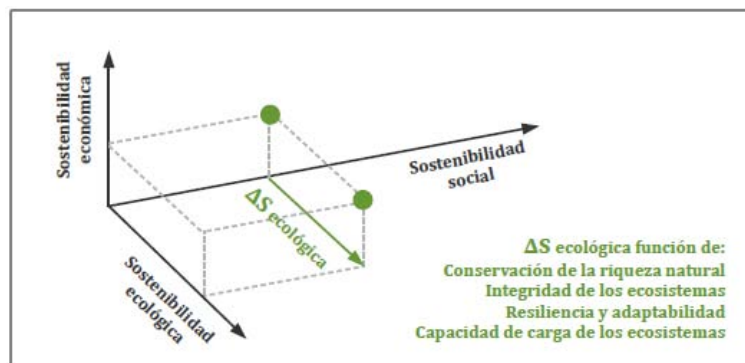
Sostenibilidad económica

Sostenibilidad social

$\Delta S$ ecológica

Sostenibilidad ecológica

$\Delta S$ ecológica función de:
Conservación de la riqueza natural
Integridad de los ecosistemas
Resiliencia y adaptabilidad
Capacidad de carga de los ecosistemas